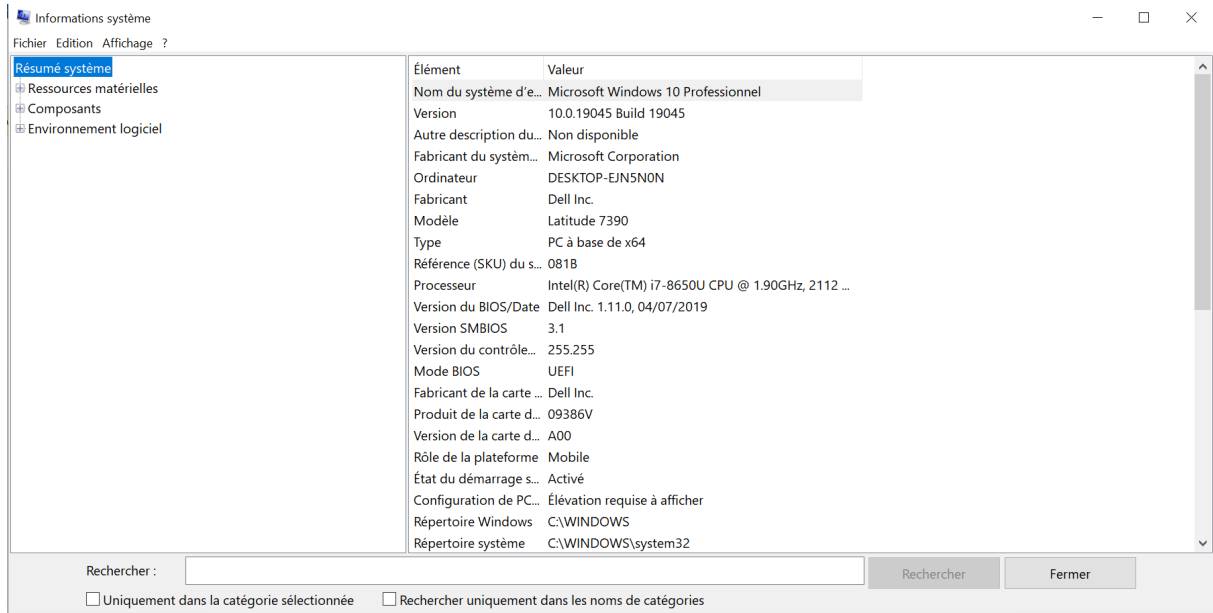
Informations système

Fichier Edition Affichage ?

Résumé système
⊞ Ressources matérielles
⊞ Composants
⊞ Environnement logiciel

| Élément | Valeur |
|---|---|
| Nom du système d'e... | Microsoft Windows 10 Professionnel |
| Version | 10.0.19045 Build 19045 |
| Autre description du... | Non disponible |
| Fabricant du systèm... | Microsoft Corporation |
| Ordinateur | DESKTOP-EJN5N0N |
| Fabricant | Dell Inc. |
| Modèle | Latitude 7390 |
| Type | PC à base de x64 |
| Référence (SKU) du s... | 081B |
| Processeur | Intel(R) Core(TM) i7-8650U CPU @ 1.90GHz, 2112 ... |
| Version du BIOS/Date | Dell Inc. 1.11.0, 04/07/2019 |
| Version SMBIOS | 3.1 |
| Version du contrôle... | 255.255 |
| Mode BIOS | UEFI |
| Fabricant de la carte ... | Dell Inc. |
| Produit de la carte d... | 09386V |
| Version de la carte d... | A00 |
| Rôle de la plateforme | Mobile |
| État du démarrage s... | Activé |
| Configuration de PC... | Élévation requise à afficher |
| Répertoire Windows | C:\WINDOWS |
| Répertoire système | C:\WINDOWS\system32 |

Rechercher :
Rechercher
Fermer
Uniquement dans la catégorie sélectionnée
Rechercher uniquement dans les noms de catégories